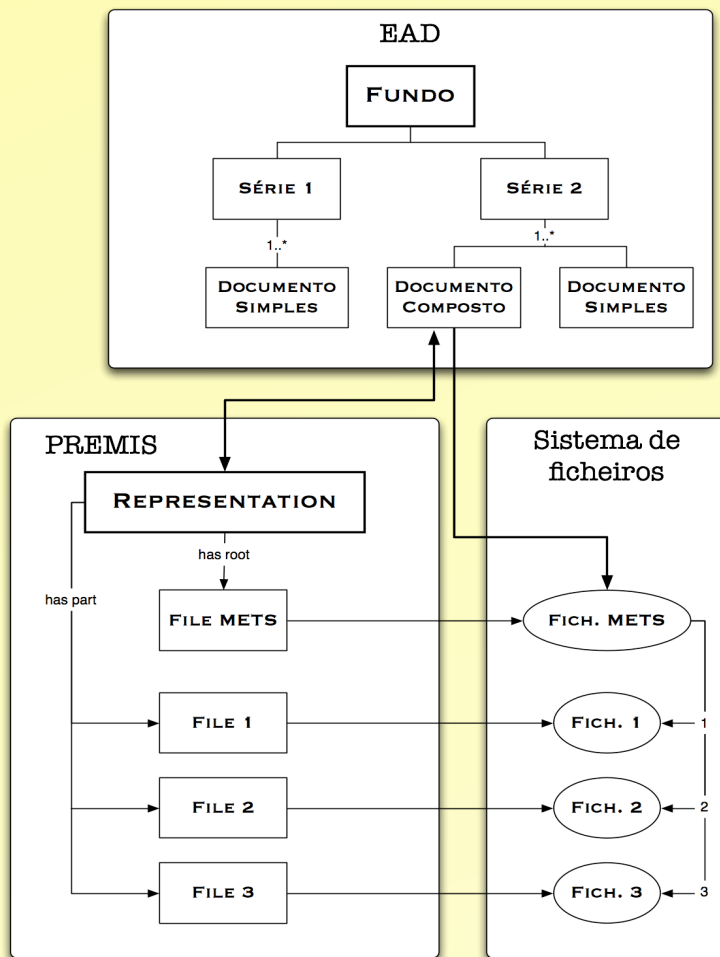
EAD

Fundo

Série 1

Série 2

1..*

1..*

Documento Simples

Documento Composto

Documento Simples

PREMIS

Sistema de ficheiros

Representation

has root

has part

File METS

Fich. METS

File 1

Fich. 1

1

File 2

Fich. 2

2

File 3

Fich. 3

3